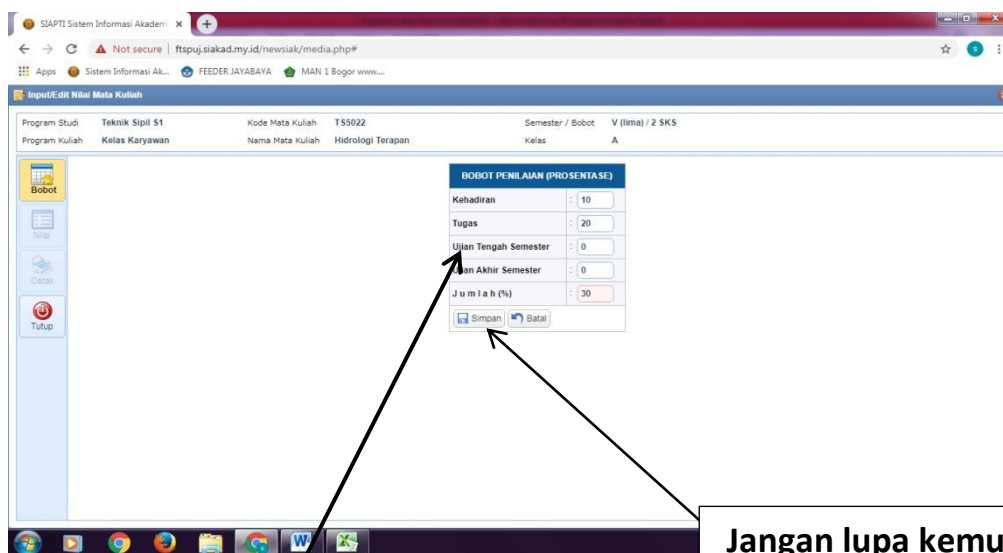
SIAPTI Sistem Informasi Akadem ×

Not secure | ftspuj.siakad.my.id/newsiak/media.php#

Apps Sistem Informasi Ak... FEEDER JAYABAYA MAN 1 Bogor www....

Input/Edit Nilai Mata Kuliah

| Program Studi | Teknik Sipil S1 | Kode Mata Kuliah | TS5022 | Semester / Bobot | V (lima) / 2 SKS |
|---|---|---|---|---|---|
| Program Kuliah | Kelas Karyawan | Nama Mata Kuliah | Hidrologi Terapan | Kelas | A |

Bobot

Nilai

Cetak

Tutup

BOBOT PENILAIAN (PROSENTASE)

| Kehadiran | : | 10 |
|---|---|---|
| Tugas | : | 20 |
| Ujian Tengah Semester | : | 0 |
| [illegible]an Akhir Semester | : | 0 |
| J u m l a h (%) | : | 30 |

Simpan Batal

Jangan lupa kemu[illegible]